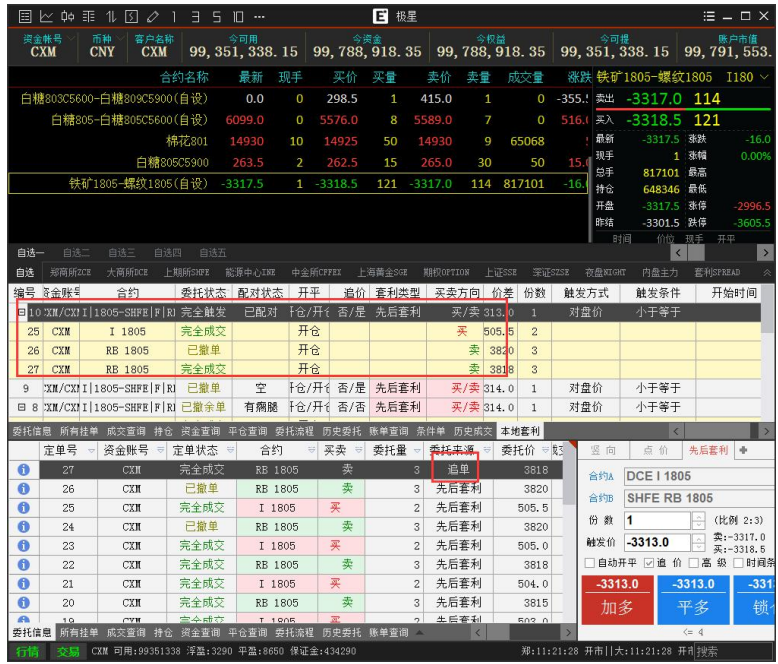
极星

| 资金账号 | 币种 | 客户名称 | 今可用 | 今资金 | 今权益 | 今可提 | 账户市值 |
|---|---|---|---|---|---|---|---|
| CXM | CNY | CXM | 99,351,338.15 | 99,788,918.35 | 99,788,918.35 | 99,351,338.15 | 99,791,553. |

| 合约名称 | 最新 | 现手 | 买价 | 买量 | 卖价 | 卖量 | 成交量 | 涨跌 |
|---|---|---|---|---|---|---|---|---|
| 白糖803C5600-白糖809C5900(自设) | 0.0 | 0 | 298.5 | 1 | 415.0 | 1 | 0 | -355. |
| 白糖805-白糖805C5600(自设) | 6099.0 | 0 | 5576.0 | 8 | 5589.0 | 7 | 0 | 516. |
| 棉花801 | 14930 | 10 | 14925 | 50 | 14930 | 9 | 65068 | |
| 白糖805C5900 | 263.5 | 2 | 262.5 | 15 | 265.0 | 30 | 50 | 15. |
| 铁矿1805-螺纹1805(自设) | -3317.5 | 1 | -3318.5 | 121 | -3317.0 | 114 | 817101 | -16. |

铁矿1805-螺纹1805 I180
卖出 -3317.0 114
买入 -3318.5 121
最新 -3317.5 涨跌 -16.0
现手 1 涨幅 0.00%
总手 817101 最高
持仓 648346 最低
开盘 -3317.5 涨停 -2996.5
昨结 -3301.5 跌停 -3605.5
时间 价位 现手 开平

自选一 自选二 自选三 自选四 自选五
自选 郑商所ZCE 大商所DCE 上期所SHFE 能源中心INE 中金所CFFEX 上海黄金SGE 期权OPTION 上证SSE 深证SZSE 夜盘NIGHT 内盘主力 套利SPREAD

| 编号 | 资金账号 | 合约 | 委托状态 | 配对状态 | 开平 | 追价 | 套利类型 | 买卖方向 | 价差 | 份数 | 触发方式 | 触发条件 | 开始时间 |
|---|---|---|---|---|---|---|---|---|---|---|---|---|---|
| 10 | XM/CX | I\|1805-SHFE\|F\|RI | 完全触发 | 已配对 | 仓/开仓 | 否/是 | 先后套利 | 买/卖 | 313.0 | 1 | 对盘价 | 小于等于 | |
| 25 | CXM | I 1805 | 完全成交 | | 开仓 | | | 买 | 505.5 | 2 | | | |
| 26 | CXM | RB 1805 | 已撤单 | | 开仓 | | | 卖 | 3820 | 3 | | | |
| 27 | CXM | RB 1805 | 完全成交 | | 开仓 | | | 卖 | 3818 | 3 | | | |
| 9 | XM/CX | I\|1805-SHFE\|F\|RI | 已撤单 | 空 | 仓/开仓 | 否/是 | 先后套利 | 买/卖 | 314.0 | 1 | 对盘价 | 小于等于 | |
| 8 | XM/CX | I\|1805-SHFE\|F\|RI | 已撤余单 | 有瘸腿 | 仓/开仓 | 否/否 | 先后套利 | 买/卖 | 314.0 | 1 | 对盘价 | 小于等于 | |

委托信息 所有挂单 成交查询 持仓 资金查询 平仓查询 委托流程 历史委托 账单查询 条件单 历史成交 本地套利

| | 定单号 | 资金账号 | 定单状态 | 合约 | 买卖 | 委托量 | 委托来源 | 委托价 |
|---|---|---|---|---|---|---|---|---|
| i | 27 | CXM | 完全成交 | RB 1805 | 卖 | 3 | 追单 | 3818 |
| i | 26 | CXM | 已撤单 | RB 1805 | 卖 | 3 | 先后套利 | 3820 |
| i | 25 | CXM | 完全成交 | I 1805 | 买 | 2 | 先后套利 | 505.5 |
| i | 24 | CXM | 已撤单 | RB 1805 | 卖 | 3 | 先后套利 | 3820 |
| i | 23 | CXM | 完全成交 | I 1805 | 买 | 2 | 先后套利 | 505.0 |
| i | 22 | CXM | 完全成交 | RB 1805 | 卖 | 3 | 先后套利 | 3818 |
| i | 21 | CXM | 完全成交 | I 1805 | 买 | 2 | 先后套利 | 504.0 |
| i | 20 | CXM | 完全成交 | RB 1805 | 卖 | 3 | 先后套利 | 3815 |

竖向 点价 先后套利
合约A DCE I 1805
合约B SHFE RB 1805
份数 1 (比例 2:3)
触发价 -3313.0 卖:-3317.0 买:-3318.5
自动开平 追价 高级 时间条
-3313.0 加多 -3313.0 平多 -331 锁

委托信息 所有挂单 成交查询 持仓 资金查询 平仓查询 委托流程 历史委托 账单查询

行情 交易 CXM 可用:99351338 浮盈:3290 平盈:8650 保证金:434290 郑:11:21:28 开市|大:11:21:28 开市 搜索